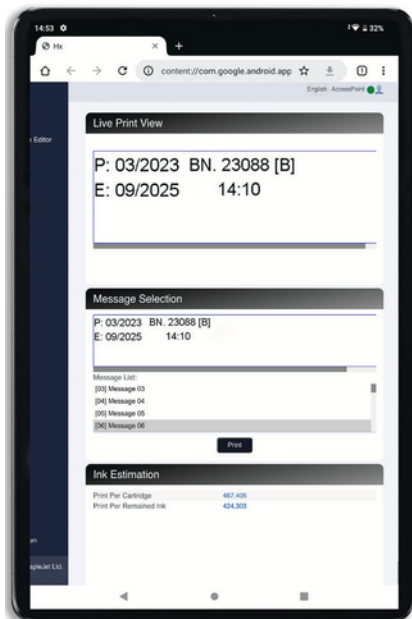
14:53
32%
Hx
content://com.google.android.app
1
English AccessPoint

Editor

Live Print View

P: 03/2023 BN. 23088 [B]
E: 09/2025 14:10

Message Selection

P: 03/2023 BN. 23088 [B]
E: 09/2025 14:10

Message List:
[03] Message 03
[04] Message 04
[05] Message 05
[06] Message 06

Print

Ink Estimation

Print Per Cartridge 467,405
Print Per Remained Ink 424,303

an
apleJet Ltd.